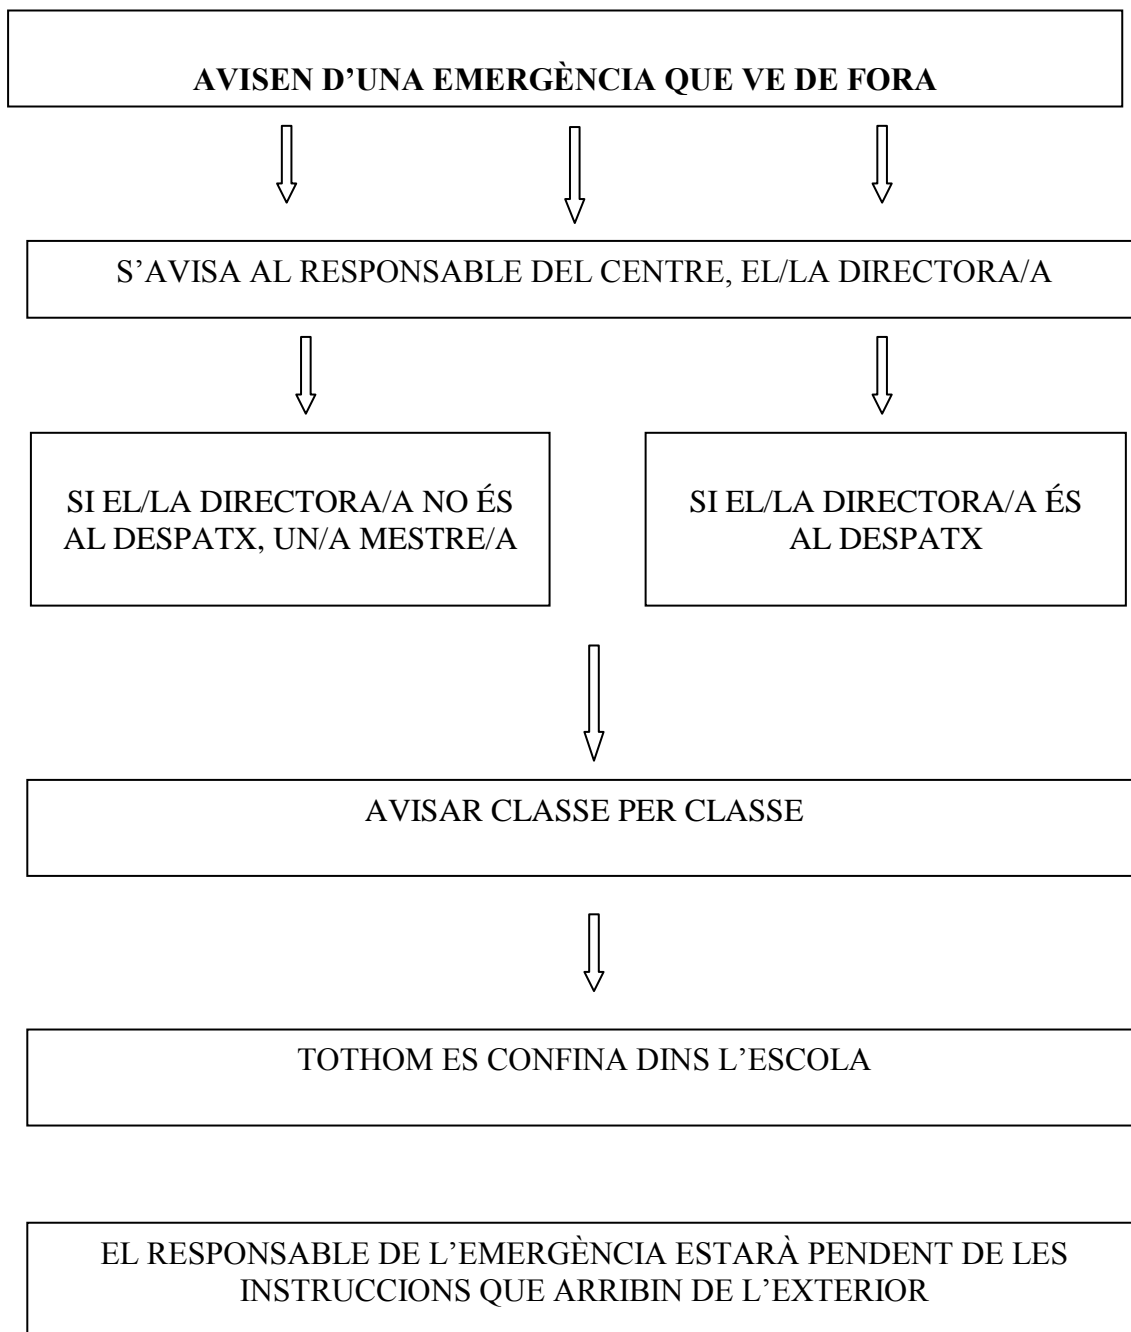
AVISEN D’UNA EMERGÈNCIA QUE VE DE FORA

S’AVISA AL RESPONSABLE DEL CENTRE, EL/LA DIRECTORA/A

SI EL/LA DIRECTORA/A NO ÉS AL DESPATX, UN/A MESTRE/A

SI EL/LA DIRECTORA/A ÉS AL DESPATX

AVISAR CLASSE PER CLASSE

TOTHOM ES CONFINA DINS L’ESCOLA

EL RESPONSABLE DE L’EMERGÈNCIA ESTARÀ PENDENT DE LES INSTRUCCIONS QUE ARRIBIN DE L’EXTERIOR